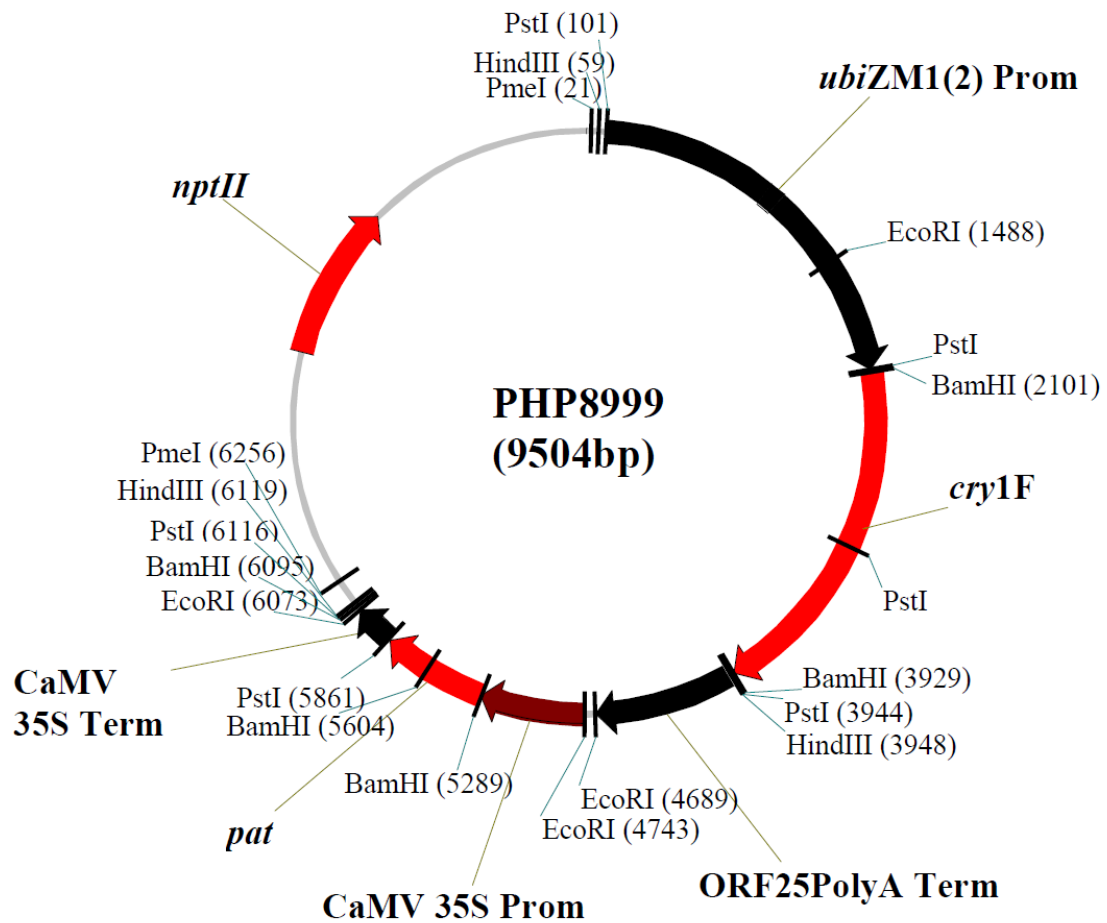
PstI (101)
HindIII (59)
PmeI (21)
ubiZM1(2) Prom
nptII
EcoRI (1488)
PstI
BamHI (2101)
PHP8999
(9504bp)
cry1F
PmeI (6256)
HindIII (6119)
PstI (6116)
BamHI (6095)
EcoRI (6073)
PstI
CaMV
35S Term
PstI (5861)
BamHI (5604)
BamHI (3929)
PstI (3944)
HindIII (3948)
BamHI (5289)
EcoRI (4689)
EcoRI (4743)
pat
CaMV 35S Prom
ORF25PolyA Term